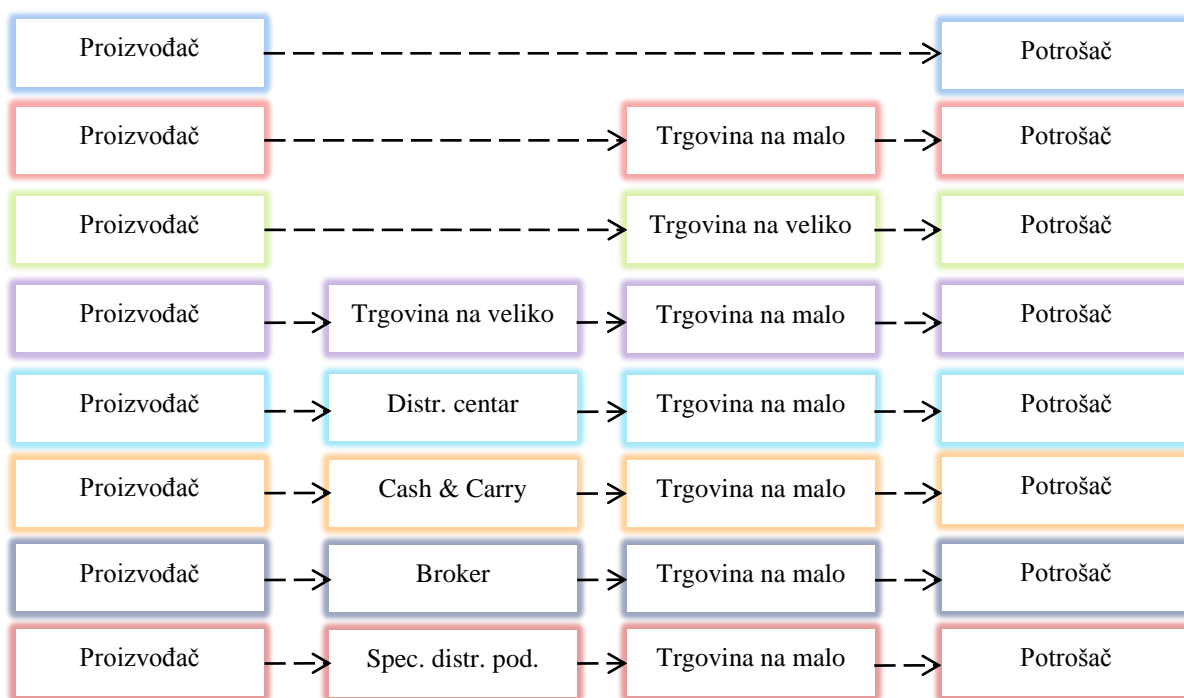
Proizvođač → Potrošač

Proizvođač → Trgovina na malo → Potrošač

Proizvođač → Trgovina na veliko → Potrošač

Proizvođač → Trgovina na veliko → Trgovina na malo → Potrošač

Proizvođač → Distr. centar → Trgovina na malo → Potrošač

Proizvođač → Cash & Carry → Trgovina na malo → Potrošač

Proizvođač → Broker → Trgovina na malo → Potrošač

Proizvođač → Spec. distr. pod. → Trgovina na malo → Potrošač